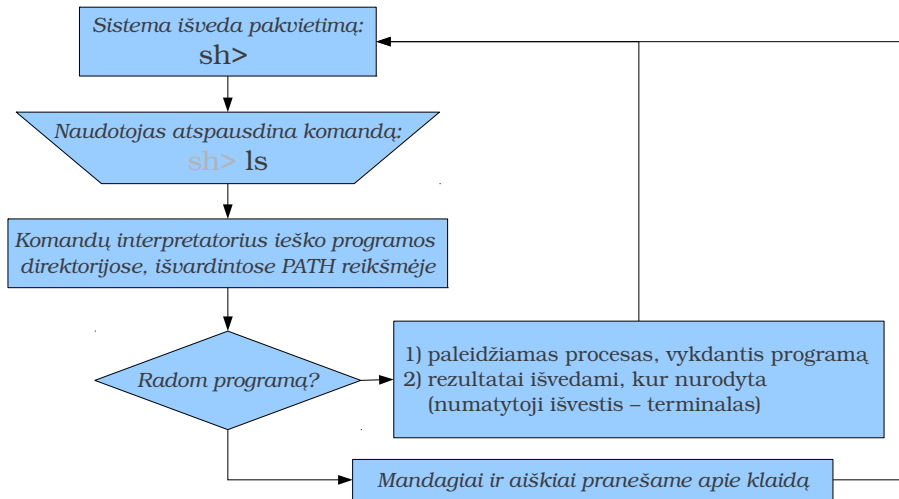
Sistema išveda pakvietimą:
sh>

Naudotojas atspausdina komandą:
sh> ls

Komandų interpretatorius ieško programos direktorijose, išvardintose PATH reikšmėje

Radom programą?

1) paleidžiamas procesas, vykdantis programą
2) rezultatai išvedami, kur nurodyta (numatytoji išvestis – terminalas)

Mandagiai ir aiškiai pranešame apie klaidą